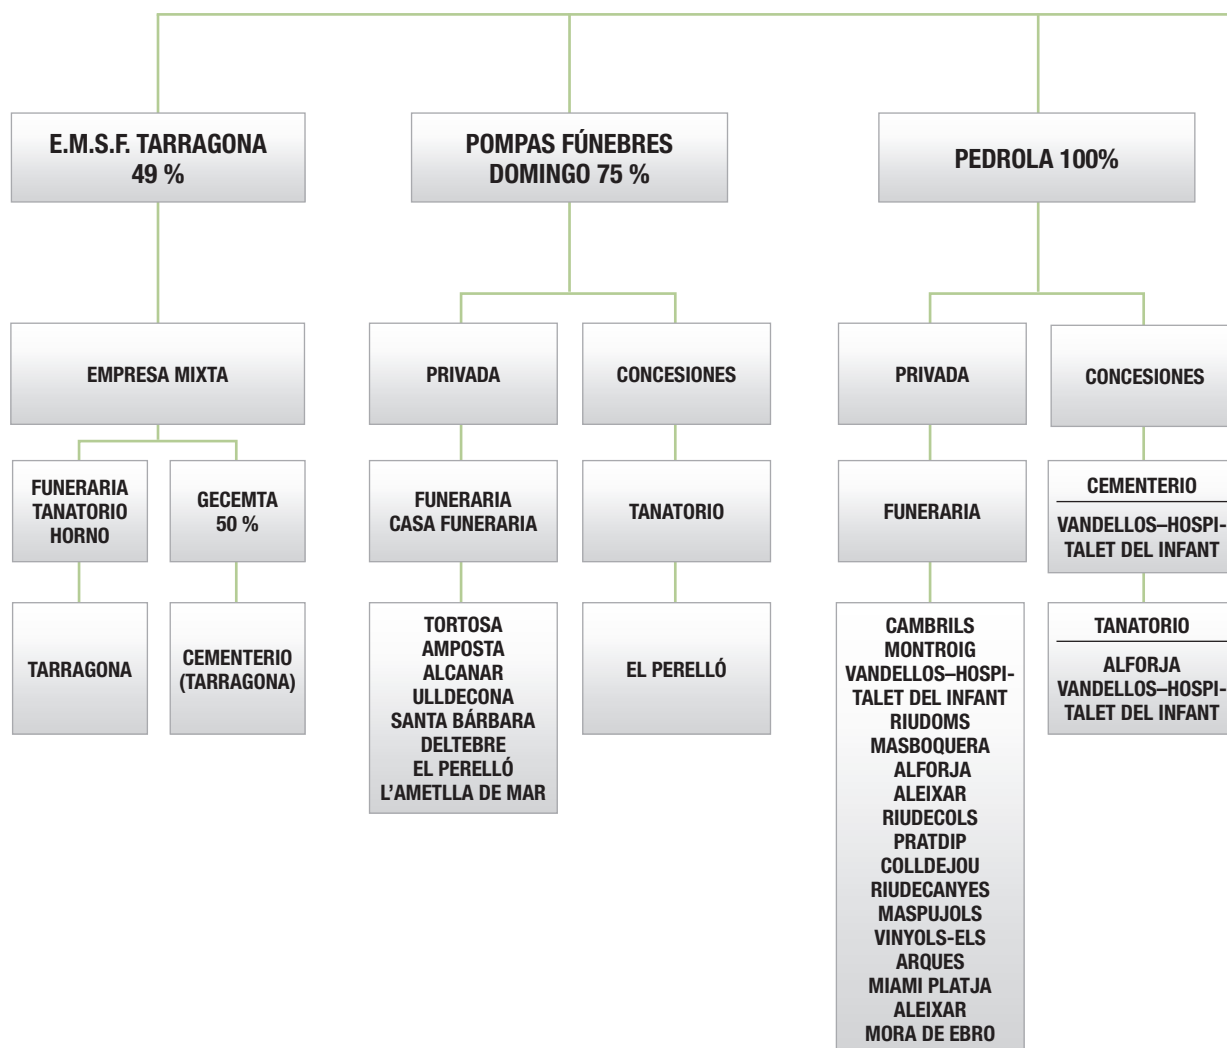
E.M.S.F. TARRAGONA
49 %

POMPAS FÚNEBRES
DOMINGO 75 %

PEDROLA 100%

EMPRESA MIXTA

FUNERARIA
TANATORIO
HORNO

TARRAGONA

GECEMTA
50 %

CEMENTERIO
(TARRAGONA)

PRIVADA

FUNERARIA
CASA FUNERARIA

TORTOSA
AMPOSTA
ALCANAR
ULLDECONA
SANTA BÁRBARA
DELTEBRE
EL PERELLÓ
L'AMETLLA DE MAR

CONCESIONES

TANATORIO

EL PERELLÓ

PRIVADA

FUNERARIA

CAMBRILS
MONTROIG
VANDELLOS–HOSPITALET DEL INFANT
RIUDOMS
MASBOQUERA
ALFORJA
ALEIXAR
RIUDECOLS
PRATDIP
COLLDEJOU
RIUDECANYES
MASPUJOLS
VINYOLS-ELS ARQUES
MIAMI PLATJA
ALEIXAR
MORA DE EBRO

CONCESIONES

CEMENTERIO
VANDELLOS–HOSPITALET DEL INFANT

TANATORIO
ALFORJA
VANDELLOS–HOSPITALET DEL INFANT